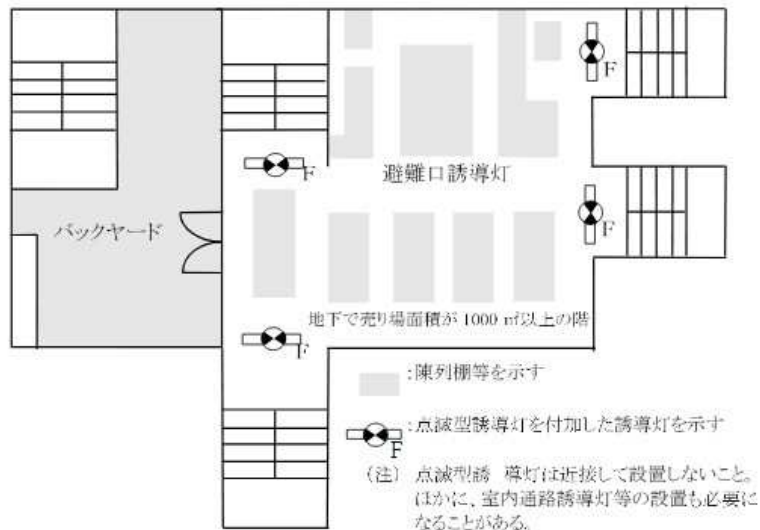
F

F

避難口誘導灯

バックヤード

F

地下で売り場面積が 1000 ㎡以上の階

F

:陳列棚等を示す

F :点滅型誘導灯を付加した誘導灯を示す

（注） 点滅型誘　導灯は近接して設置しないこと。ほかに、室内通路誘導灯等の設置も必要になることがある。